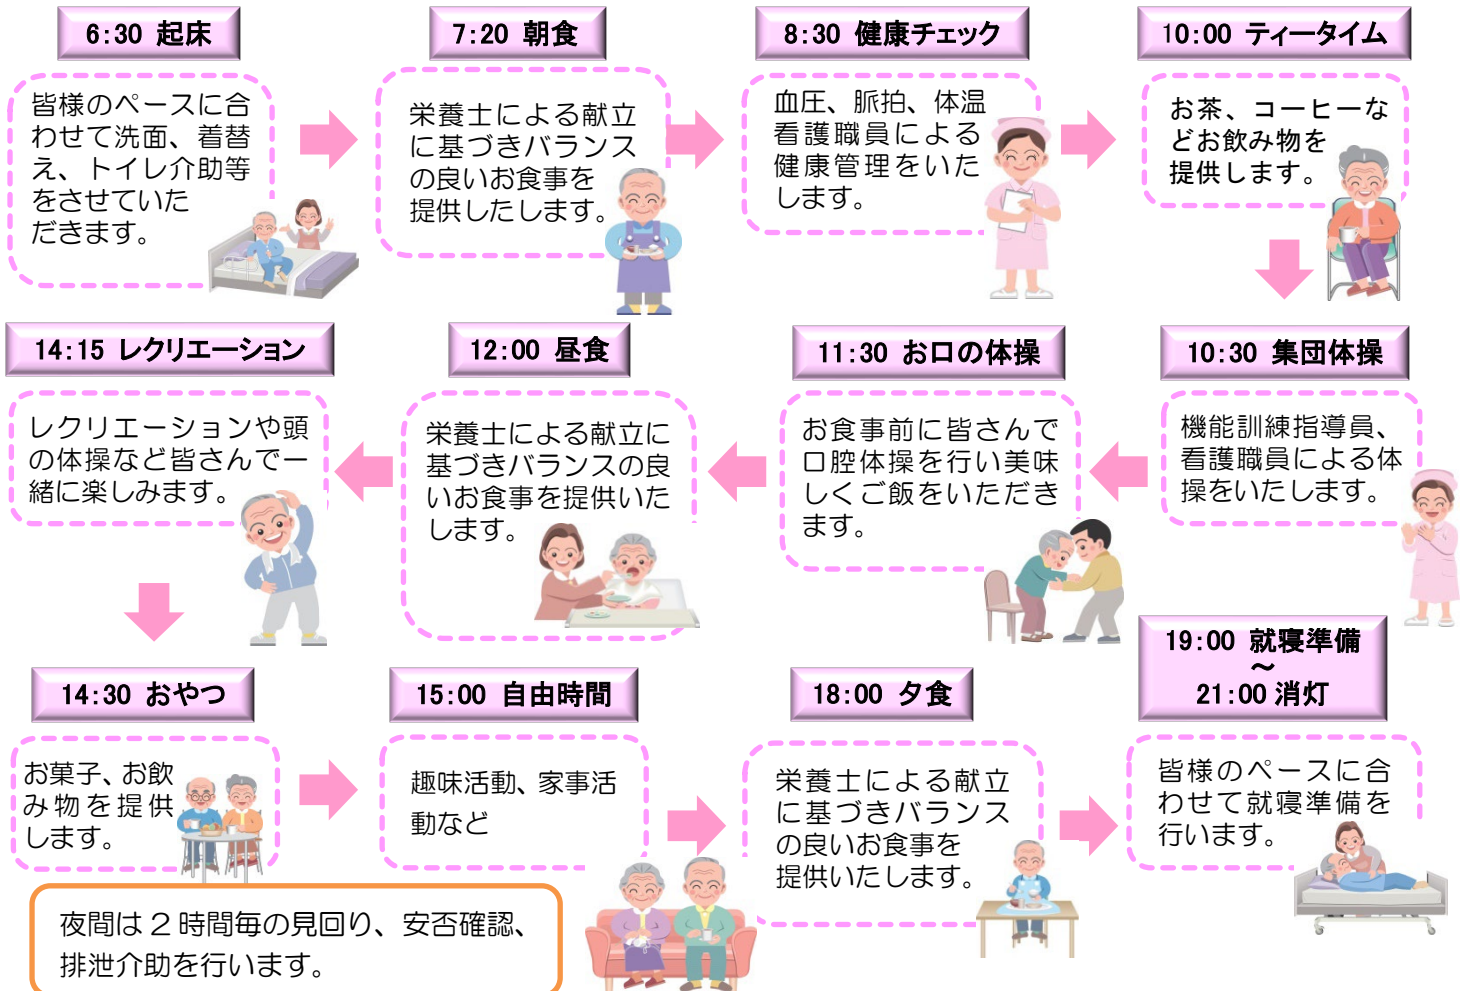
6:30 起床

皆様のペースに合わせて洗面、着替え、トイレ介助等をさせていただきます。

7:20 朝食

栄養士による献立に基づきバランスの良いお食事を提供したします。

8:30 健康チェック

血圧、脈拍、体温看護職員による健康管理をいたします。

10:00 ティータイム

お茶、コーヒーなどお飲み物を提供します。

10:30 集団体操

機能訓練指導員、看護職員による体操をいたします。

11:30 お口の体操

お食事前に皆さんで口腔体操を行い美味しくご飯をいただきます。

12:00 昼食

栄養士による献立に基づきバランスの良いお食事を提供いたします。

14:15 レクリエーション

レクリエーションや頭の体操など皆さんで一緒に楽しみます。

14:30 おやつ

お菓子、お飲み物を提供します。

15:00 自由時間

趣味活動、家事活動など

18:00 夕食

栄養士による献立に基づきバランスの良いお食事を提供いたします。

19:00 就寝準備
〜
21:00 消灯

皆様のペースに合わせて就寝準備を行います。

夜間は２時間毎の見回り、安否確認、排泄介助を行います。